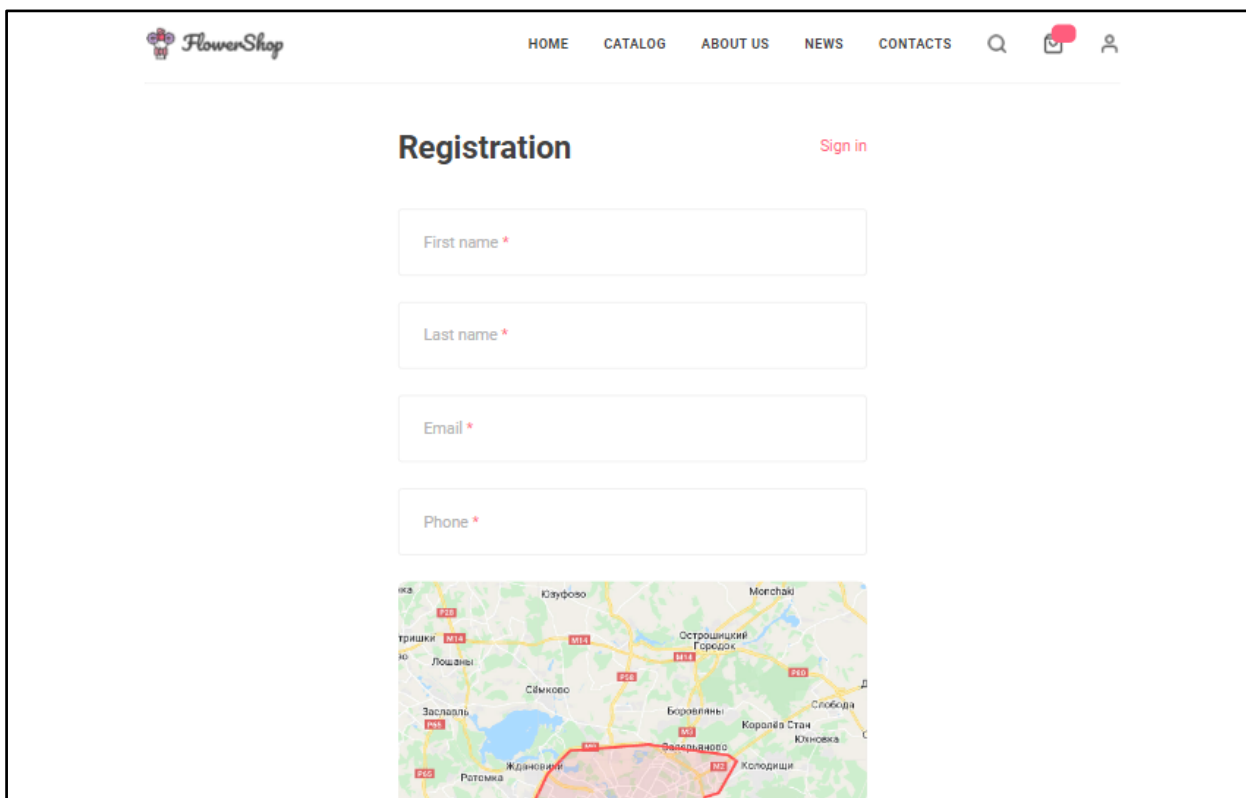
FlowerShop

HOME CATALOG ABOUT US NEWS CONTACTS

Registration

Sign in

First name *

Last name *

Email *

Phone *

Юзуфово
Monchaki
P28
тришки
M14
M14
Острошицкий Городок
M14
Лошаны
P58
P60
Сёмково
Слобода
Заславль
Боровляны
P65
Королёв Стан
M3
Юхновка
Заельяново
Ждановичи
M2
Колодищи
P65
Ратомка